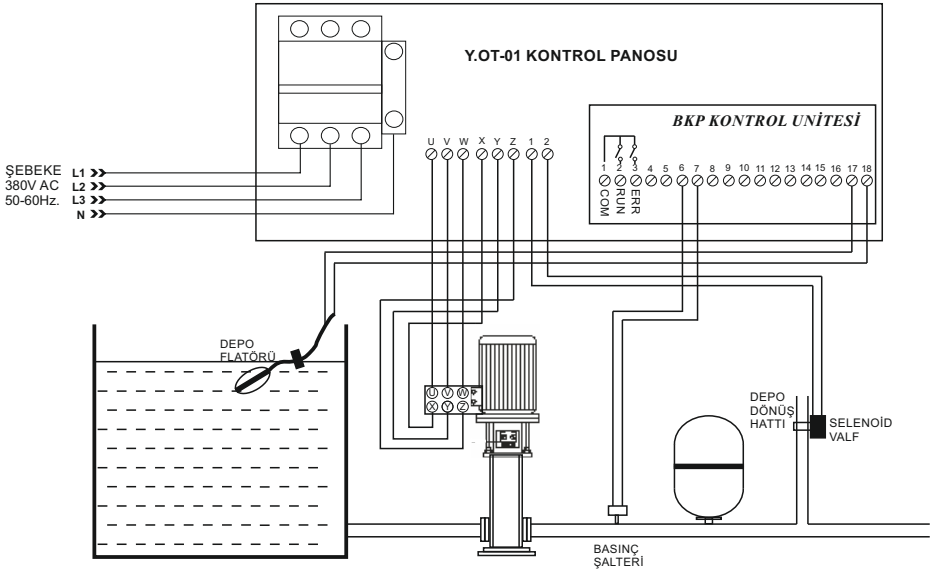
Y.OT-01 KONTROL PANOSU

BKP KONTROL UNİTESİ

ŞEBEKE
380V AC
50-60Hz.

L1
L2
L3
N

U V W X Y Z 1 2

1 2 3 4 5 6 7 8 9 10 11 12 13 14 15 16 17 18

COM
RUN
ERR

DEPO
FLATÖRÜ

U V W
X Y Z

DEPO
DÖNÜŞ
HATTI

SELENOİD
VALF

BASINÇ
ŞALTERİ